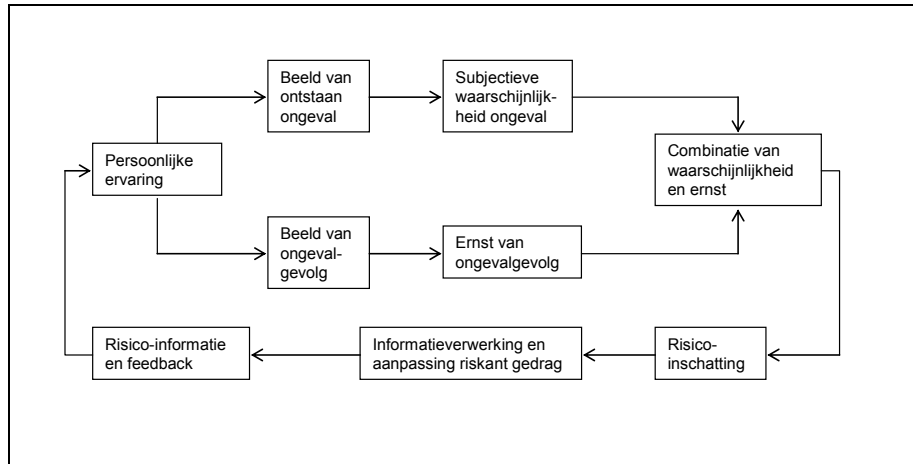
Persoonlijke ervaring

Beeld van ontstaan ongeval

Subjectieve waarschijnlijkheid ongeval

Beeld van ongevalgevolg

Ernst van ongevalgevolg

Combinatie van waarschijnlijkheid en ernst

Risico-inschatting

Informatieverwerking en aanpassing riskant gedrag

Risico-informatie en feedback